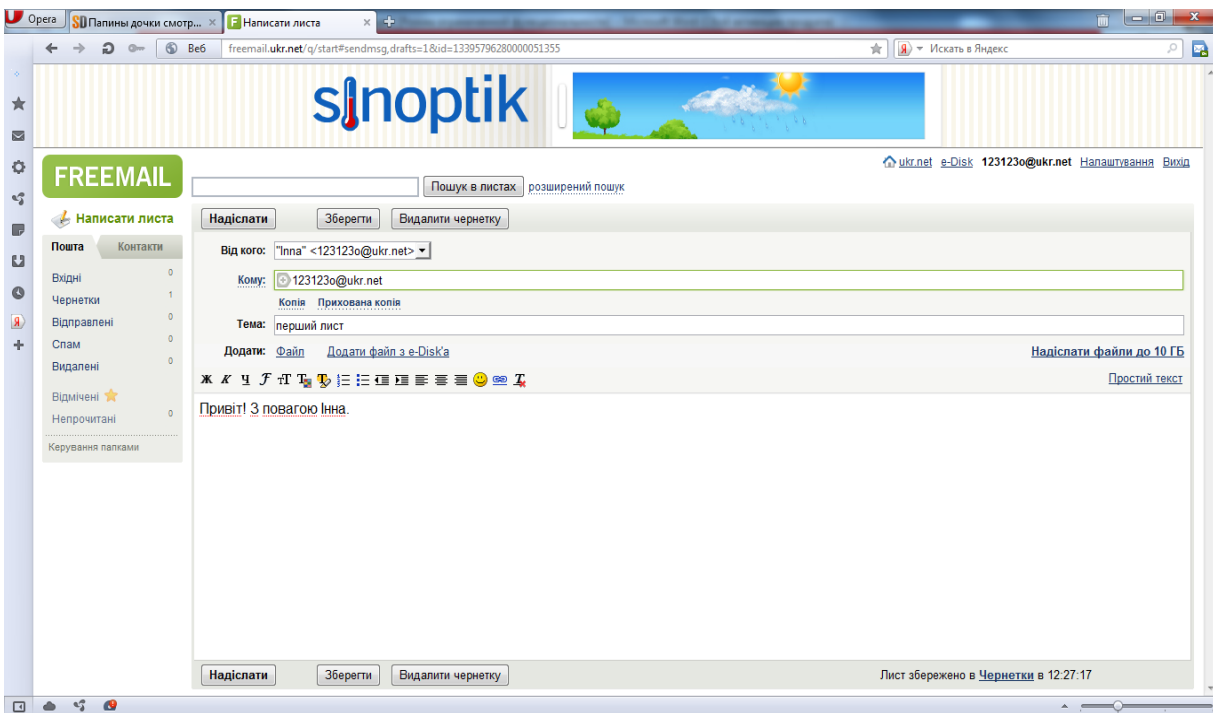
Opera
Папины дочки смотр...
Написати листа
Веб
freemail.ukr.net/q/start#sendmsg,drafts=1&id=13395796280000051355
Искать в Яндекс

sinoptik

FREEMAIL

Пошук в листах розширений пошук

ukr.net e-Disk 123123o@ukr.net Налаштування Вихід

Написати листа

Пошта Контакти

Вхідні 0
Чернетки 1
Відправлені 0
Спам 0
Видалені 0

Відмічені
Непрочитані 0

Керування папками

Надіслати Зберегти Видалити чернетку

Від кого: "Inna" <123123o@ukr.net>
Кому: 123123o@ukr.net
Копія Прихована копія
Тема: перший лист
Додати: Файл Додати файл з e-Disk'a
Надіслати файли до 10 ГБ

Ж К Ч
Простий текст

Привіт! З повагою Інна.

Надіслати Зберегти Видалити чернетку
Лист збережено в Чернетки в 12:27:17